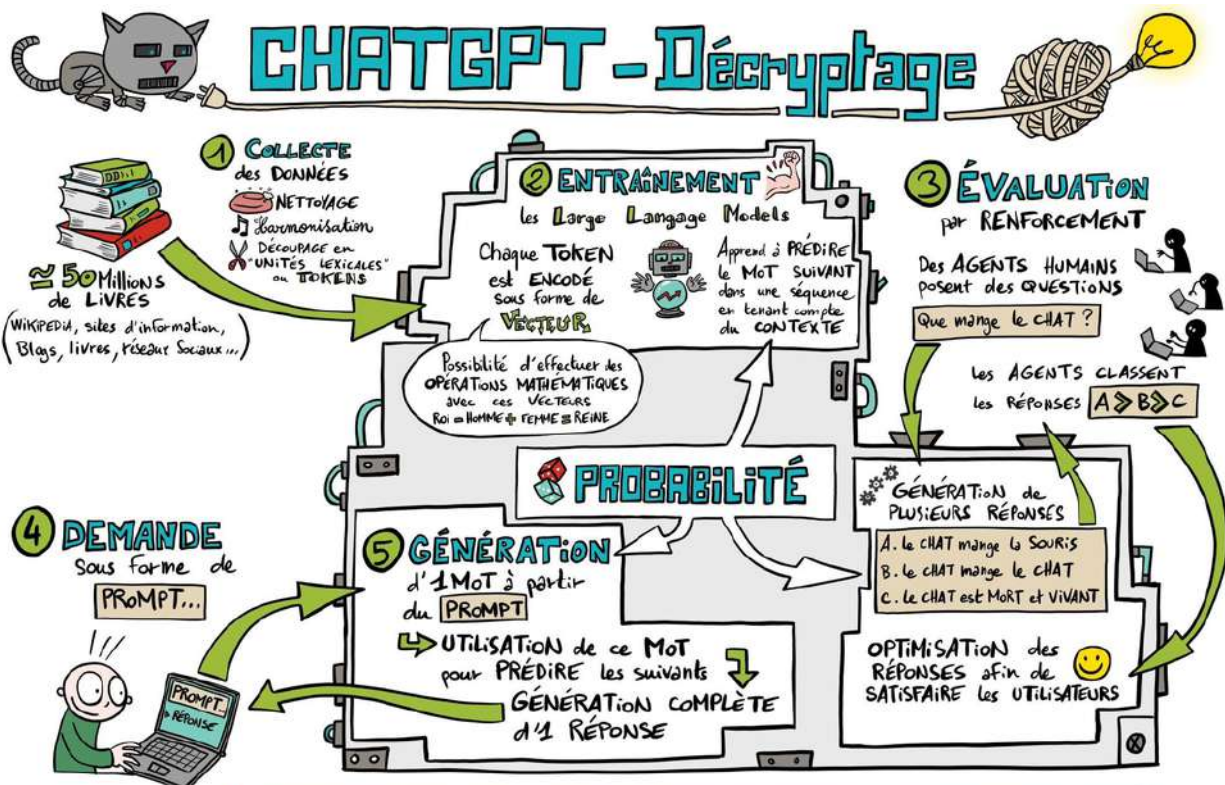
CHATGPT - Décryptage

1 COLLECTE des DONNÉES
NETTOYAGE
Harmonisation
DÉCOUPAGE en "UNITÉS LEXICALES" ou TOKENS

≃ 50 Millions de LIVRES
(WIKIPEDIA, sites d'information, Blogs, livres, réseaux Sociaux...)

2 ENTRAÎNEMENT
les Large Langage Models
Chaque TOKEN est ENCODÉ sous forme de VECTEUR
Apprend à PRÉDIRE le MOT SUIVANT dans une séquence en tenant compte du CONTEXTE
Possibilité d'effectuer des OPÉRATIONS MATHÉMATIQUES avec ces VECTEURS
Roi − HOMME + FEMME = REINE

3 ÉVALUATION par RENFORCEMENT
Des AGENTS HUMAINS posent des QUESTIONS
Que mange le CHAT ?
Les AGENTS CLASSENT les RÉPONSES A > B > C

PROBABILITÉ

GÉNÉRATION de PLUSIEURS RÉPONSES
A. Le CHAT mange la SOURIS
B. Le CHAT mange le CHAT
C. Le CHAT est MORT et VIVANT

OPTIMISATION des RÉPONSES afin de SATISFAIRE les UTILISATEURS

4 DEMANDE sous forme de PROMPT...

5 GÉNÉRATION d'1 MOT à partir du PROMPT
UTILISATION de ce MOT pour PRÉDIRE les suivants
GÉNÉRATION COMPLÈTE d'1 RÉPONSE

PROMPT...
RÉPONSE